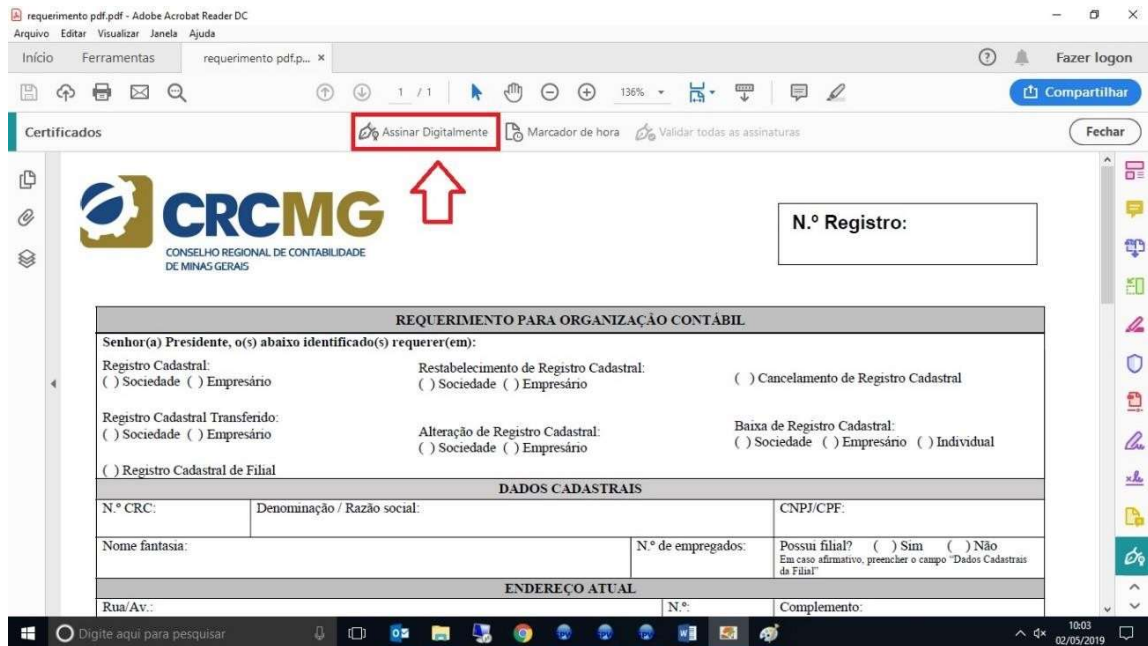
requerimento pdf.pdf - Adobe Acrobat Reader DC
Arquivo Editar Visualizar Janela Ajuda
Início Ferramentas requerimento pdf.p... ×
Fazer logon
1 / 1 136%
Compartilhar
Certificados Assinar Digitalmente Marcador de hora Validar todas as assinaturas Fechar

CRCMG
CONSELHO REGIONAL DE CONTABILIDADE DE MINAS GERAIS

N.º Registro:

REQUERIMENTO PARA ORGANIZAÇÃO CONTÁBIL
Senhor(a) Presidente, o(s) abaixo identificado(s) requerer(em):
Registro Cadastral:
( ) Sociedade ( ) Empresário
Restabelecimento de Registro Cadastral:
( ) Sociedade ( ) Empresário
( ) Cancelamento de Registro Cadastral
Registro Cadastral Transferido:
( ) Sociedade ( ) Empresário
Alteração de Registro Cadastral:
( ) Sociedade ( ) Empresário
Baixa de Registro Cadastral:
( ) Sociedade ( ) Empresário ( ) Individual
( ) Registro Cadastral de Filial

DADOS CADASTRAIS

| N.º CRC: | Denominação / Razão social: | | CNPJ/CPF: |
|---|---|---|---|
| Nome fantasia: | | N.º de empregados: | Possui filial? ( ) Sim ( ) Não Em caso afirmativo, preencher o campo "Dados Cadastrais da Filial" |

ENDEREÇO ATUAL

| Rua/Av.: | N.º: | Complemento: |
|---|---|---|

Digite aqui para pesquisar
10:03 02/05/2019